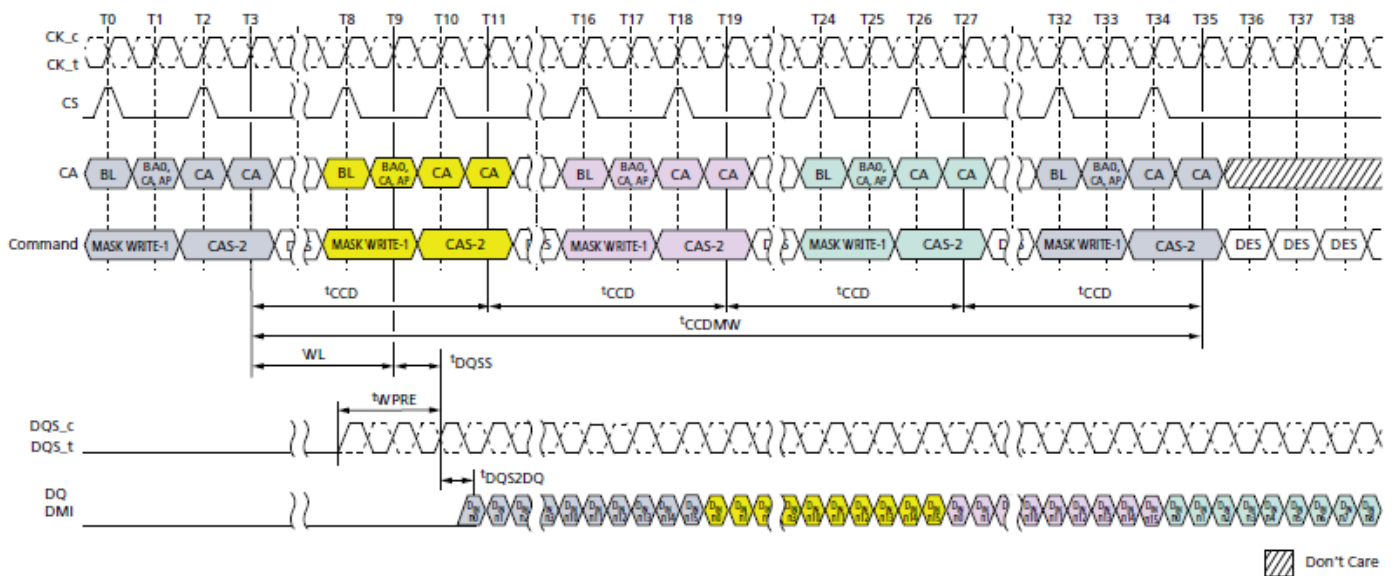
T0 T1 T2 T3 T8 T9 T10 T11 T16 T17 T18 T19 T24 T25 T26 T27 T32 T33 T34 T35 T36 T37 T38

CK_c
CK_t

CS

CA BL BA0, CA, AP CA CA BL BA0, CA, AP CA CA BL BA0, CA, AP CA CA BL BA0, CA, AP CA CA BL BA0, CA, AP CA CA

Command MASK WRITE-1 CAS-2 D S MASK WRITE-1 CAS-2 S MASK WRITE-1 CAS-2 D S MASK WRITE-1 CAS-2 D MASK WRITE-1 CAS-2 DES DES DES

$t_{CCD}$ $t_{CCD}$ $t_{CCD}$ $t_{CCD}$

$t_{CCDMW}$

WL $t_{DQSS}$

$t_{WPRE}$

DQS_c
DQS_t

$t_{DQS2DQ}$

DQ
DMI

Don't Care